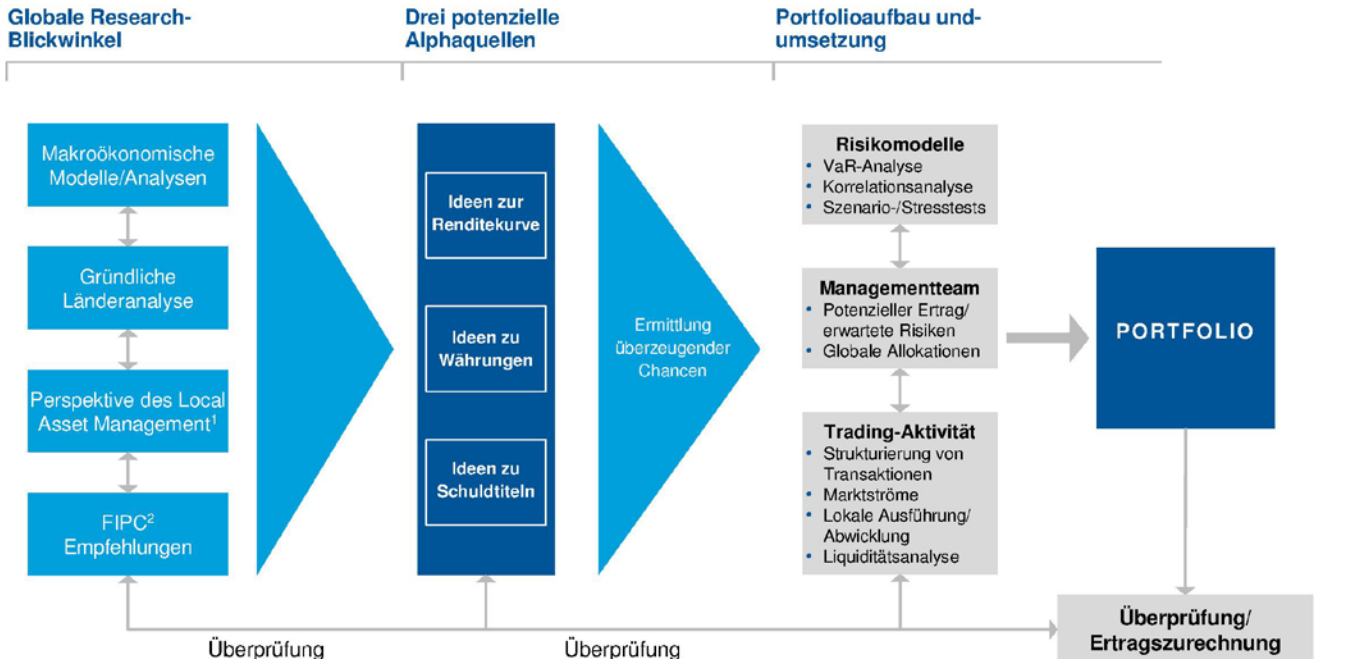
Globale Research-Blickwinkel

Drei potenzielle Alphaquellen

Portfolioaufbau und-umsetzung

Makroökonomische Modelle/Analysen

Gründliche Länderanalyse

Perspektive des Local Asset Management$^1$

FIPC$^2$ Empfehlungen

Ideen zur Renditekurve

Ideen zu Währungen

Ideen zu Schuldtiteln

Ermittlung überzeugender Chancen

Risikomodelle
• VaR-Analyse
• Korrelationsanalyse
• Szenario-/Stresstests

Managementteam
• Potenzieller Ertrag/ erwartete Risiken
• Globale Allokationen

Trading-Aktivität
• Strukturierung von Transaktionen
• Marktströme
• Lokale Ausführung/ Abwicklung
• Liquiditätsanalyse

PORTFOLIO

Überprüfung/ Ertragszurechnung

Überprüfung

Überprüfung